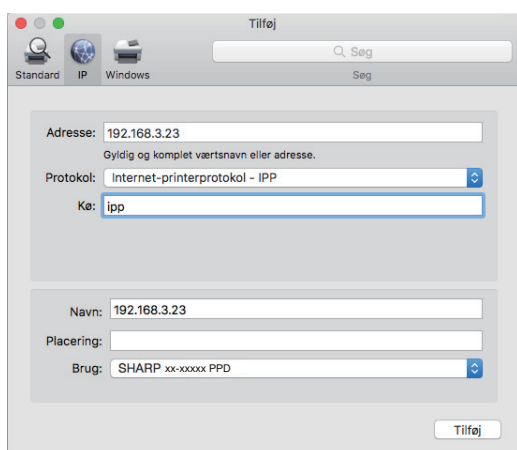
Tilføj

Standard IP Windows

Søg

Søg

Adresse: 192.168.3.23

Gyldig og komplet værtsnavn eller adresse.

Protokol: Internet-printerprotokol - IPP

Kø: ipp

Navn: 192.168.3.23

Placering:

Brug: SHARP xx-xxxxx PPD

Tilføj